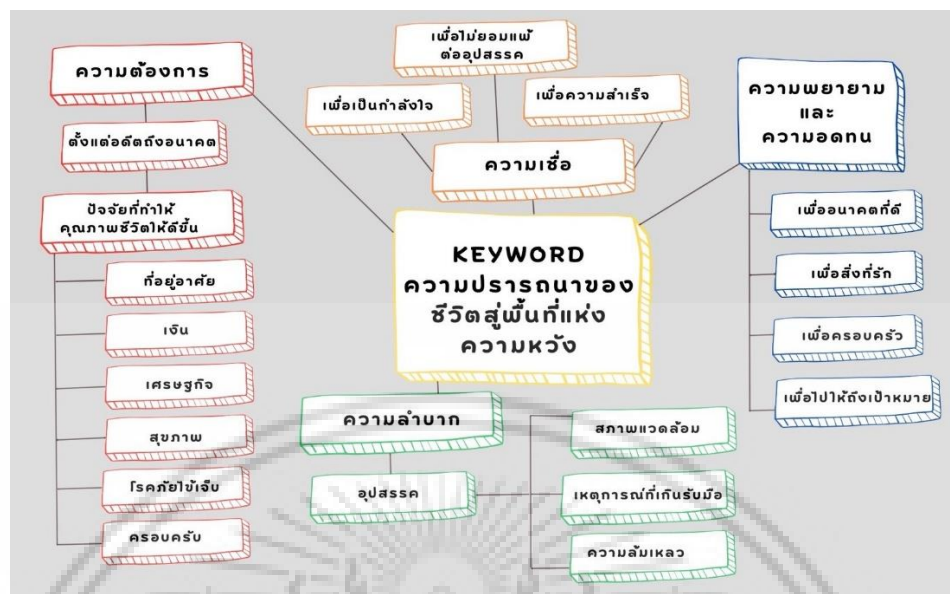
ความต้องการ

ตั้งแต่อดีตถึงอนาคต

ปัจจัยที่ทำให้คุณภาพชีวิตให้ดีขึ้น

ที่อยู่อาศัย

เงิน

เศรษฐกิจ

สุขภาพ

โรคภัยไข้เจ็บ

ครอบครัว

เพื่อไม่ยอมแพ้ต่ออุปสรรค

เพื่อเป็นกำลังใจ

เพื่อความสำเร็จ

ความเชื่อ

ความพยายาม และ ความอดทน

เพื่ออนาคตที่ดี

เพื่อสิ่งที่รัก

เพื่อครอบครัว

เพื่อไปให้ถึงเป้าหมาย

KEYWORD
ความปรารถนาของชีวิตสู่พื้นที่แห่งความหวัง

ความลำบาก

อุปสรรค

สภาพแวดล้อม

เหตุการณ์ที่เกินรับมือ

ความล้มเหลว